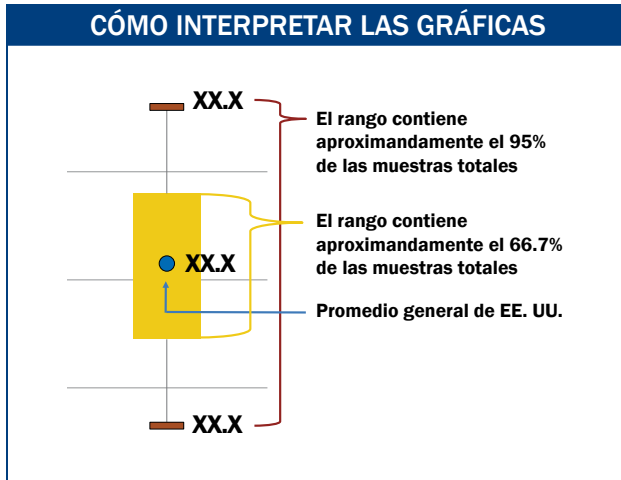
CÓMO INTERPRETAR LAS GRÁFICAS

XX.X

El rango contiene aproximandamente el 95% de las muestras totales

El rango contiene aproximandamente el 66.7% de las muestras totales

XX.X

Promedio general de EE. UU.

XX.X